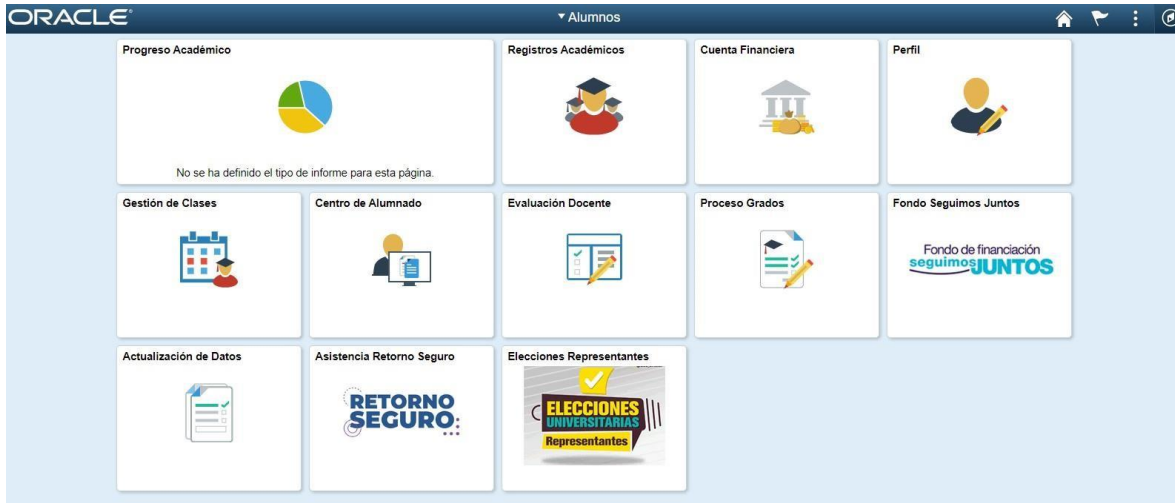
ORACLE

▾ Alumnos

Progreso Académico

No se ha definido el tipo de informe para esta página.

Registros Académicos

Cuenta Financiera

Perfil

Gestión de Clases

Centro de Alumnado

Evaluación Docente

Proceso Grados

Fondo Seguimos Juntos

Fondo de financiación seguimosJUNTOS

Actualización de Datos

Asistencia Retorno Seguro

RETORNO SEGURO

Elecciones Representantes

ELECCIONES UNIVERSITARIAS Representantes